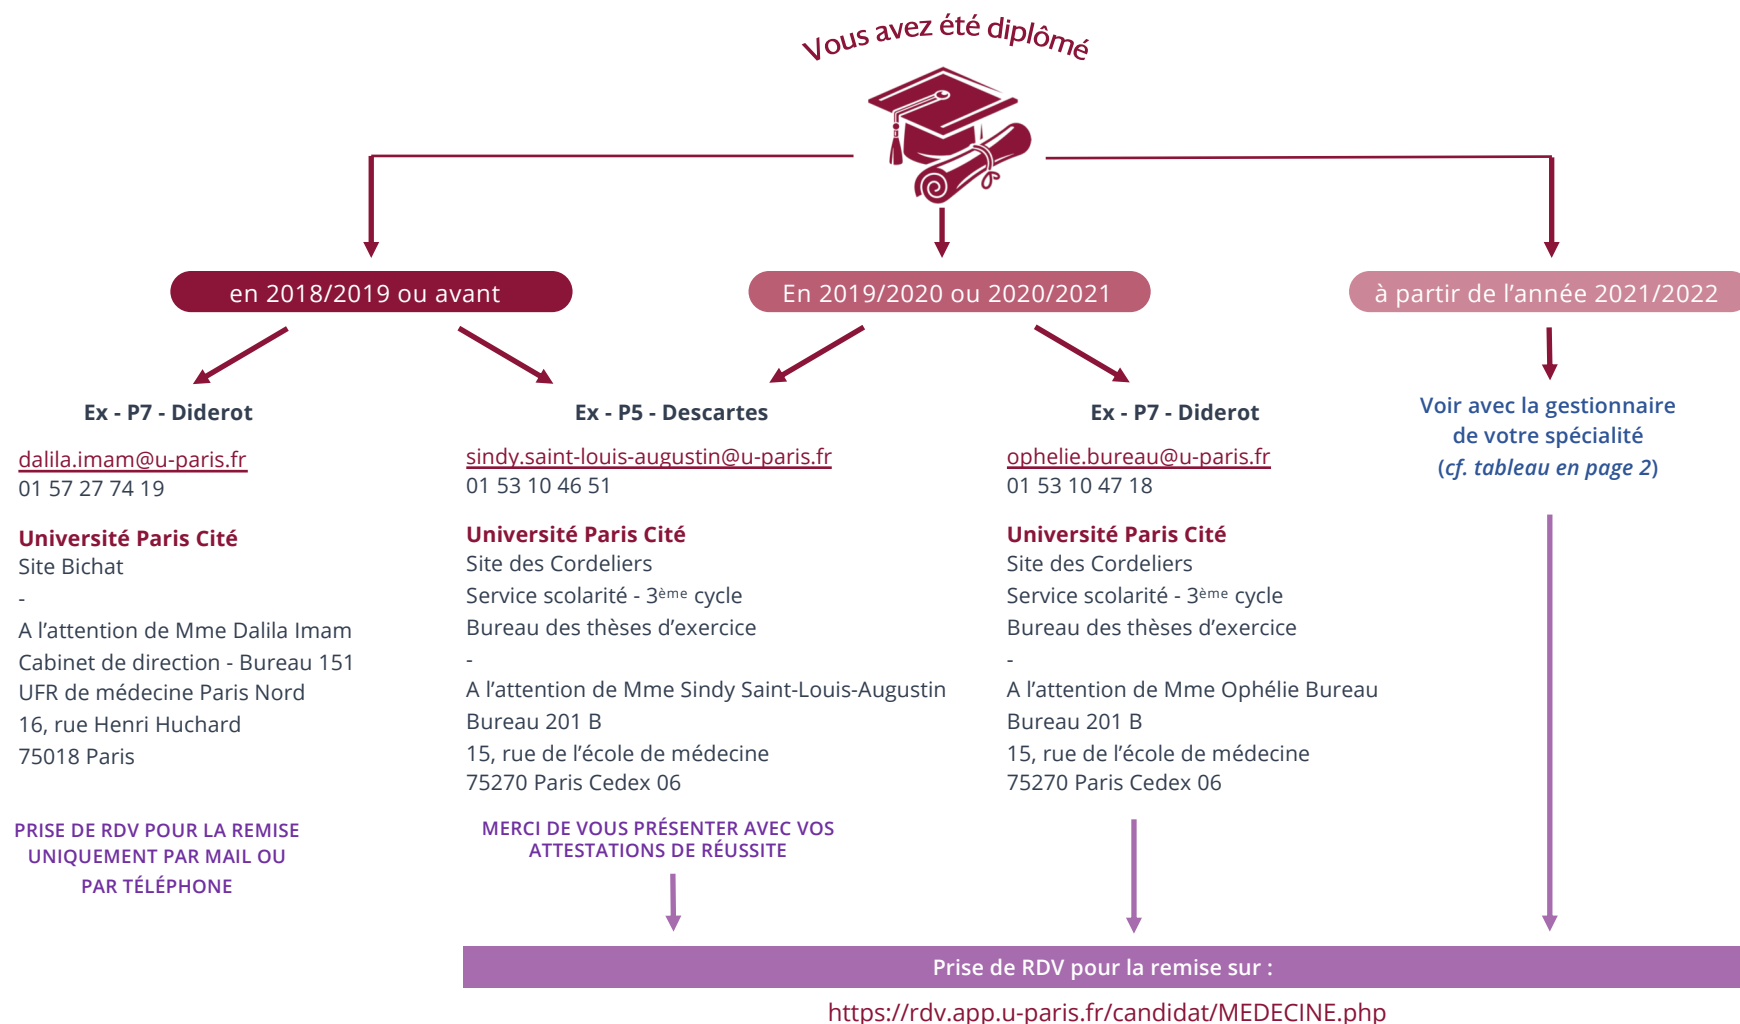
Vous avez été diplômé

en 2018/2019 ou avant

En 2019/2020 ou 2020/2021

à partir de l'année 2021/2022

Ex - P7 - Diderot

dalila.imam@u-paris.fr
01 57 27 74 19

Université Paris Cité
Site Bichat
-
A l'attention de Mme Dalila Imam
Cabinet de direction - Bureau 151
UFR de médecine Paris Nord
16, rue Henri Huchard
75018 Paris

PRISE DE RDV POUR LA REMISE UNIQUEMENT PAR MAIL OU PAR TÉLÉPHONE

Ex - P5 - Descartes

sindy.saint-louis-augustin@u-paris.fr
01 53 10 46 51

Université Paris Cité
Site des Cordeliers
Service scolarité - 3$^{ème}$ cycle
Bureau des thèses d'exercice
-
A l'attention de Mme Sindy Saint-Louis-Augustin
Bureau 201 B
15, rue de l'école de médecine
75270 Paris Cedex 06

MERCI DE VOUS PRÉSENTER AVEC VOS ATTESTATIONS DE RÉUSSITE

Ex - P7 - Diderot

ophelie.bureau@u-paris.fr
01 53 10 47 18

Université Paris Cité
Site des Cordeliers
Service scolarité - 3$^{ème}$ cycle
Bureau des thèses d'exercice
-
A l'attention de Mme Ophélie Bureau
Bureau 201 B
15, rue de l'école de médecine
75270 Paris Cedex 06

Voir avec la gestionnaire de votre spécialité (cf. tableau en page 2)

Prise de RDV pour la remise sur :

https://rdv.app.u-paris.fr/candidat/MEDECINE.php